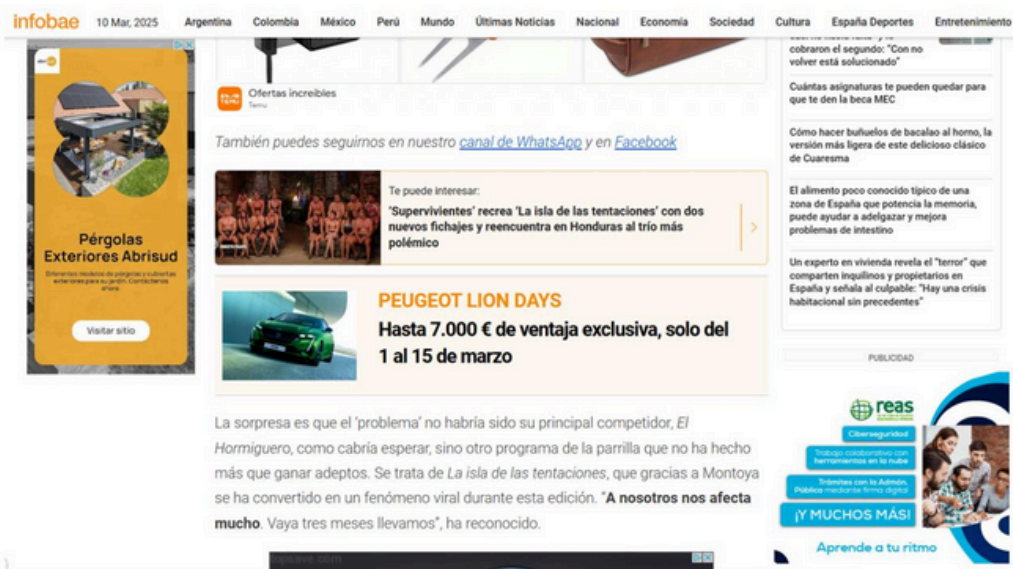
infobae 10 Mar, 2025 Argentina Colombia México Perú Mundo Últimas Noticias Nacional Economía Sociedad Cultura España Deportes Entretenimiento

Pérgolas Exteriores Abrisud

Visitar sitio

Ofertas increíbles
Temu

También puedes seguirnos en nuestro canal de WhatsApp y en Facebook

Te puede interesar:
'Supervivientes' recrea 'La isla de las tentaciones' con dos nuevos fichajes y reencuentra en Honduras al trío más polémico

PEUGEOT LION DAYS
Hasta 7.000 € de ventaja exclusiva, solo del 1 al 15 de marzo

La sorpresa es que el 'problema' no habría sido su principal competidor, El Hormiguero, como cabría esperar, sino otro programa de la parrilla que no ha hecho más que ganar adeptos. Se trata de La isla de las tentaciones, que gracias a Montoya se ha convertido en un fenómeno viral durante esta edición. "A nosotros nos afecta mucho. Vaya tres meses llevamos", ha reconocido.

cobraron el segundo: "Con no volver está solucionado"

Cuántas asignaturas te pueden quedar para que te den la beca MEC

Cómo hacer buñuelos de bacalao al horno, la versión más ligera de este delicioso clásico de Cuaresma

El alimento poco conocido típico de una zona de España que potencia la memoria, puede ayudar a adelgazar y mejora problemas de intestino

Un experto en vivienda revela el "terror" que comparten inquilinos y propietarios en España y señala al culpable: "Hay una crisis habitacional sin precedentes"

PUBLICIDAD

reas
Ciberseguridad
Trabajo colaborativo con herramientas en la nube
Trámites con la Admon. Pública mediante firma digital
¡Y MUCHOS MÁS!
Aprende a tu ritmo